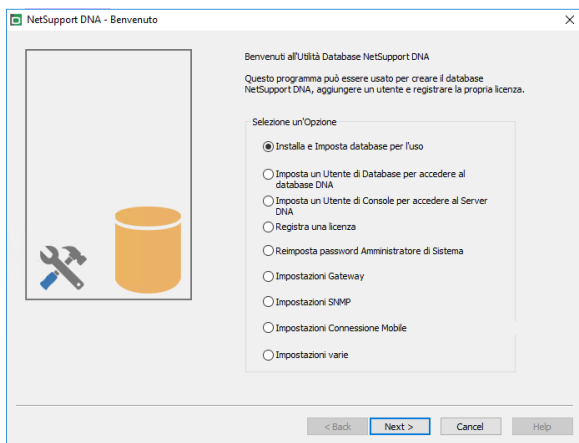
NetSupport DNA - Benvenuto

Benvenuti all'Utilità Database NetSupport DNA

Questo programma può essere usato per creare il database NetSupport DNA, aggiungere un utente e registrare la propria licenza.

Selezione un'Opzione

Installa e Imposta database per l'uso

Imposta un Utente di Database per accedere al database DNA

Imposta un Utente di Console per accedere al Server DNA

Registra una licenza

Reimposta password Amministratore di Sistema

Impostazioni Gateway

Impostazioni SNMP

Impostazioni Connessione Mobile

Impostazioni varie

< Back
Next >
Cancel
Help